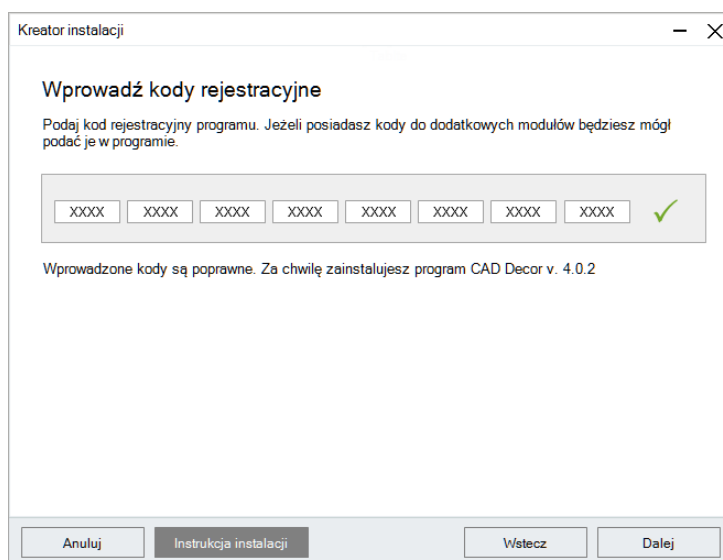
Kreator instalacji

Wprowadź kody rejestracyjne

Podaj kod rejestracyjny programu. Jeżeli posiadasz kody do dodatkowych modułów będziesz mógł podać je w programie.

XXXX XXXX XXXX XXXX XXXX XXXX XXXX XXXX

Wprowadzone kody są poprawne. Za chwilę zainstalujesz program CAD Decor v. 4.0.2

Anuluj Instrukcja instalacji Wstecz Dalej